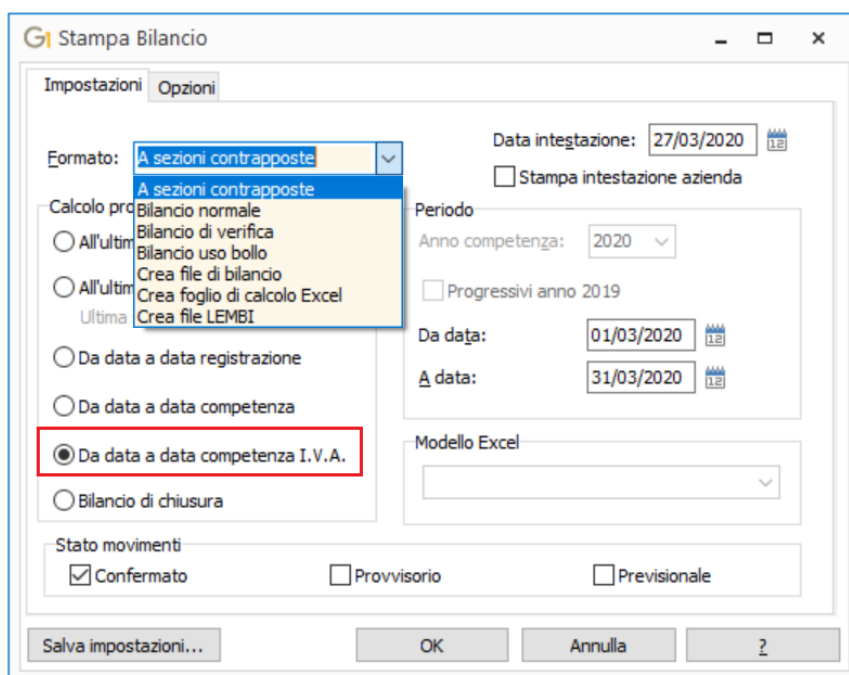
G1 Stampa Bilancio

Impostazioni | Opzioni

Formato: A sezioni contrapposte

A sezioni contrapposte
Bilancio normale
Bilancio di verifica
Bilancio uso bollo
Crea file di bilancio
Crea foglio di calcolo Excel
Crea file LEMBI

Data intestazione: 27/03/2020 12

Stampa intestazione azienda

Calcolo pro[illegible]

All'ultim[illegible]

All'ultim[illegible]
Ultima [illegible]

Da data a data registrazione

Da data a data competenza

Da data a data competenza I.V.A.

Bilancio di chiusura

Periodo
Anno competenza: 2020

Progressivi anno 2019

Da data: 01/03/2020 12

A data: 31/03/2020 12

Modello Excel

Stato movimenti
Confermato
Provvisorio
Previsionale

Salva impostazioni... | OK | Annulla | ?